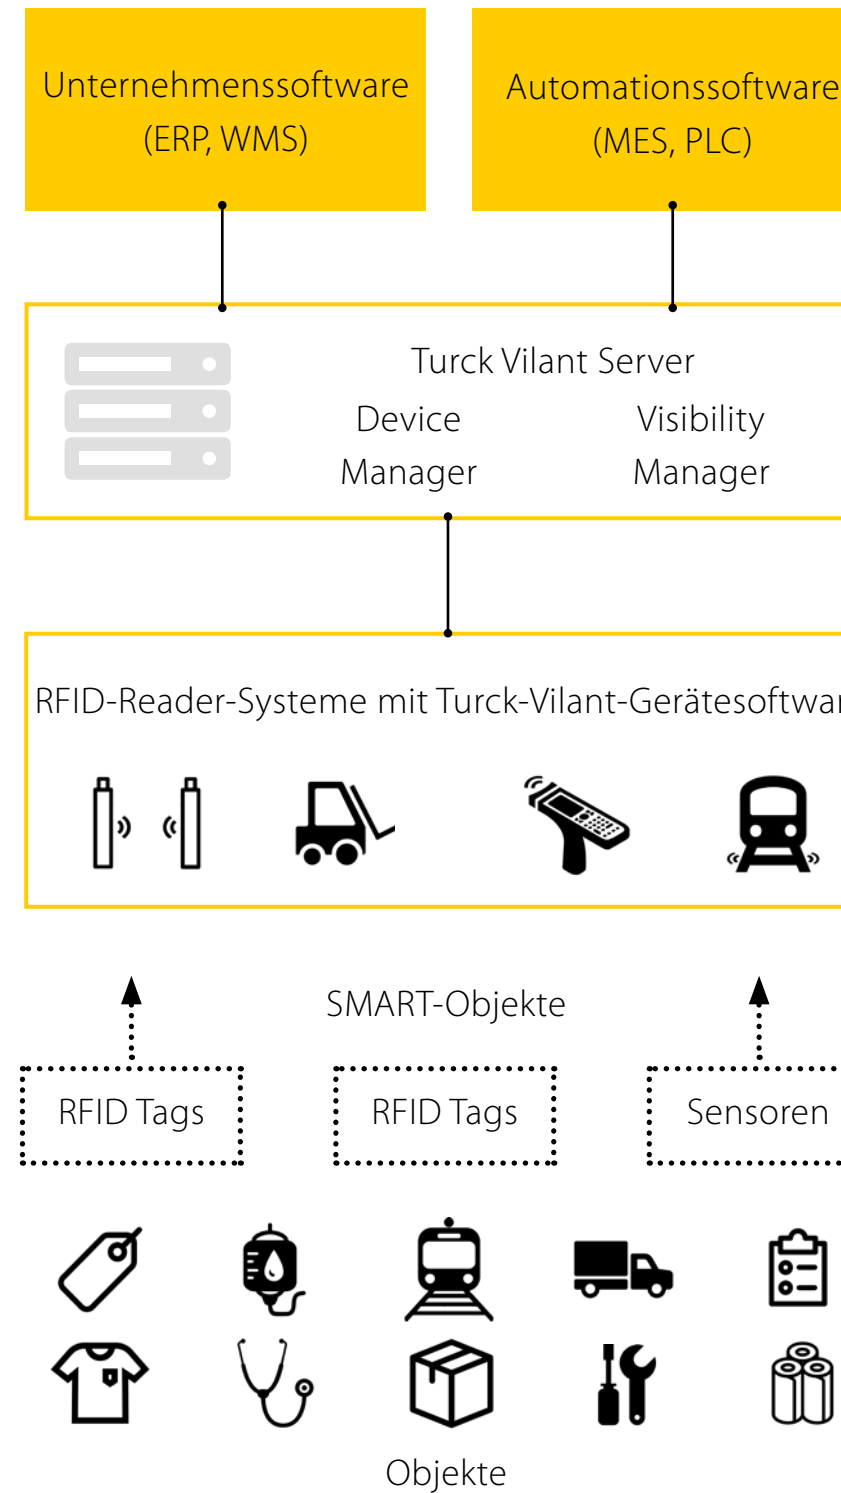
Unternehmenssoftware (ERP, WMS)

Automationssoftware (MES, PLC)

Turck Vilant Server

Device Manager

Visibility Manager

RFID-Reader-Systeme mit Turck-Vilant-Gerätesoftwa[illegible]

SMART-Objekte

RFID Tags

RFID Tags

Sensoren

Objekte